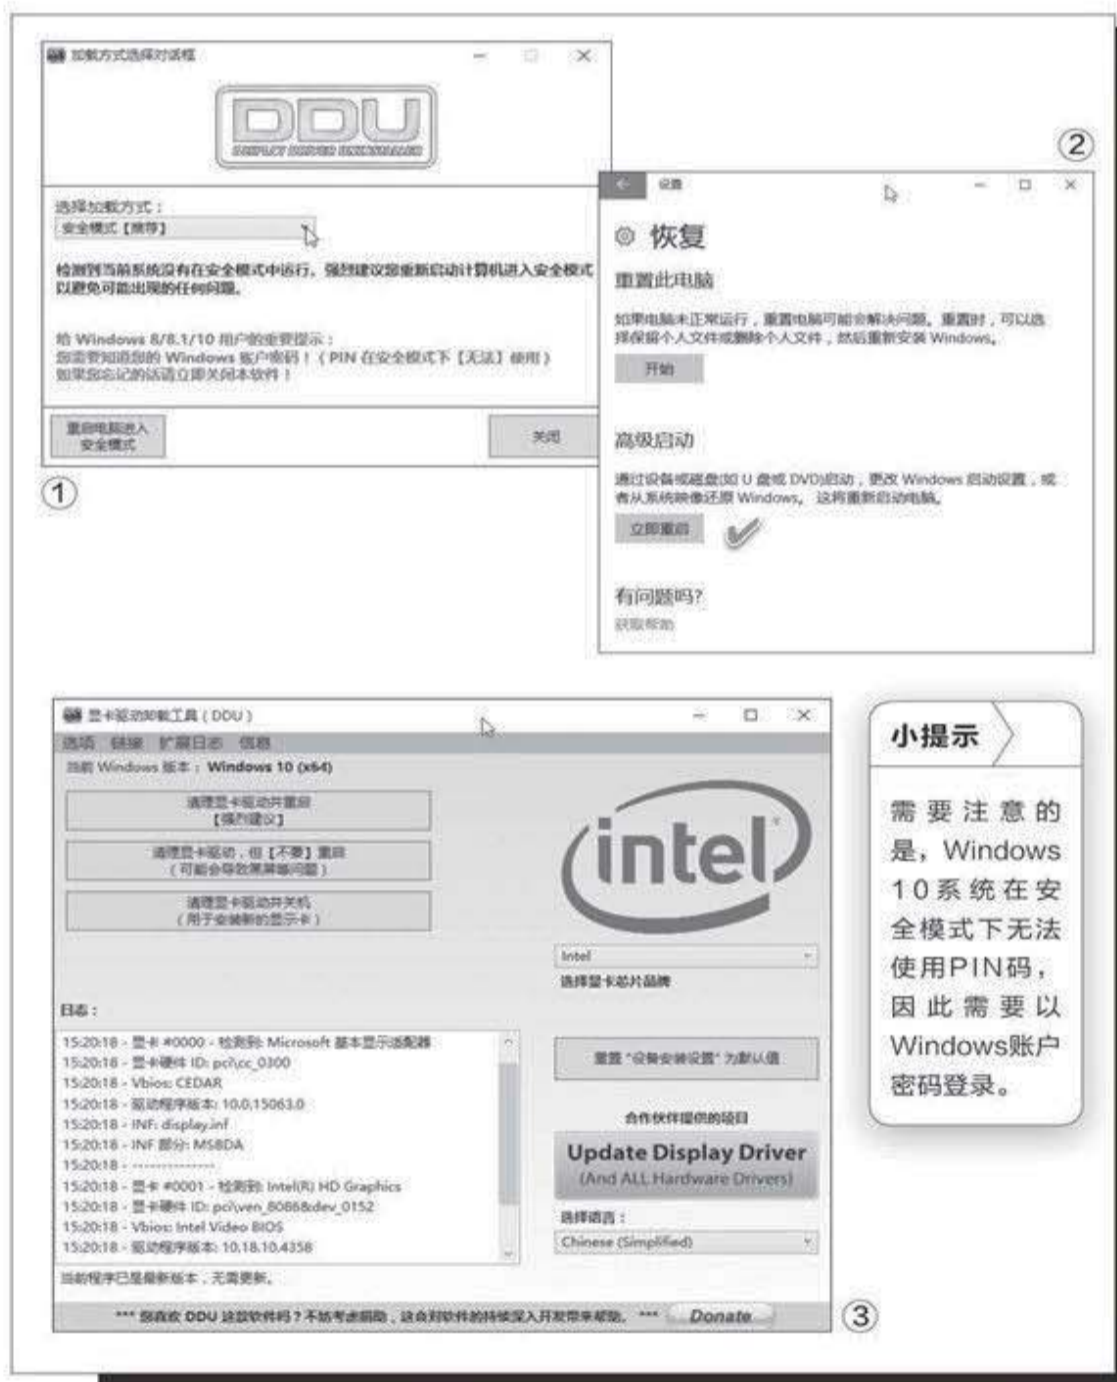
加载方式选择对话框

DDU
DISPLAY DRIVER UNINSTALLER

选择加载方式：
安全模式【推荐】

检测到当前系统没有在安全模式中运行。强烈建议您重新启动计算机进入安全模式以避免可能出现的任何问题。

给 Windows 8/8.1/10 用户的重要提示：
您需要知道您的 Windows 帐户密码！（PIN 在安全模式下【无法】使用）
如果您忘记的话请立即关闭本软件！

重启电脑进入安全模式

关闭

①

②

设置

恢复

重置此电脑

如果电脑未正常运行，重置电脑可能会解决问题。重置时，可以选择保留个人文件或删除个人文件，然后重新安装 Windows。

开始

高级启动

通过设备或磁盘(如 U 盘或 DVD)启动，更改 Windows 启动设置，或者从系统映像还原 Windows。这将重新启动电脑。

立即重启

有问题吗?
获取帮助

显卡驱动卸载工具（DDU）

选项 链接 扩展日志 信息
当前 Windows 版本： Windows 10 (x64)

清理显卡驱动并重启
【强烈建议】

清理显卡驱动，但【不要】重启
（可能会导致黑屏等问题）

清理显卡驱动并关机
（用于安装新的显示卡）

intel

Intel
选择显卡芯片品牌

日志：
15:20:18 - 显卡 #0000 - 检测到: Microsoft 基本显示适配器
15:20:18 - 显卡硬件 ID: pci\cc_0300
15:20:18 - Vbios: CEDAR
15:20:18 - 驱动程序版本: 10.0.15063.0
15:20:18 - INF: display.inf
15:20:18 - INF 部分: MSBDA
15:20:18 - ---------------
15:20:18 - 显卡 #0001 - 检测到: Intel(R) HD Graphics
15:20:18 - 显卡硬件 ID: pci\ven_8086&dev_0152
15:20:18 - Vbios: Intel Video BIOS
15:20:18 - 驱动程序版本: 10.18.10.4358

重置"设备安装设置"为默认值

合作伙伴提供的项目

Update Display Driver
(And ALL Hardware Drivers)

选择语言：
Chinese (Simplified)

当前程序已是最新版本，无需更新。

*** 您喜欢 DDU 这款软件吗？不妨考虑捐助，这会对软件的持续深入开发带来帮助。*** Donate

③

小提示

需要注意的是，Windows 10系统在安全模式下无法使用PIN码，因此需要以Windows账户密码登录。